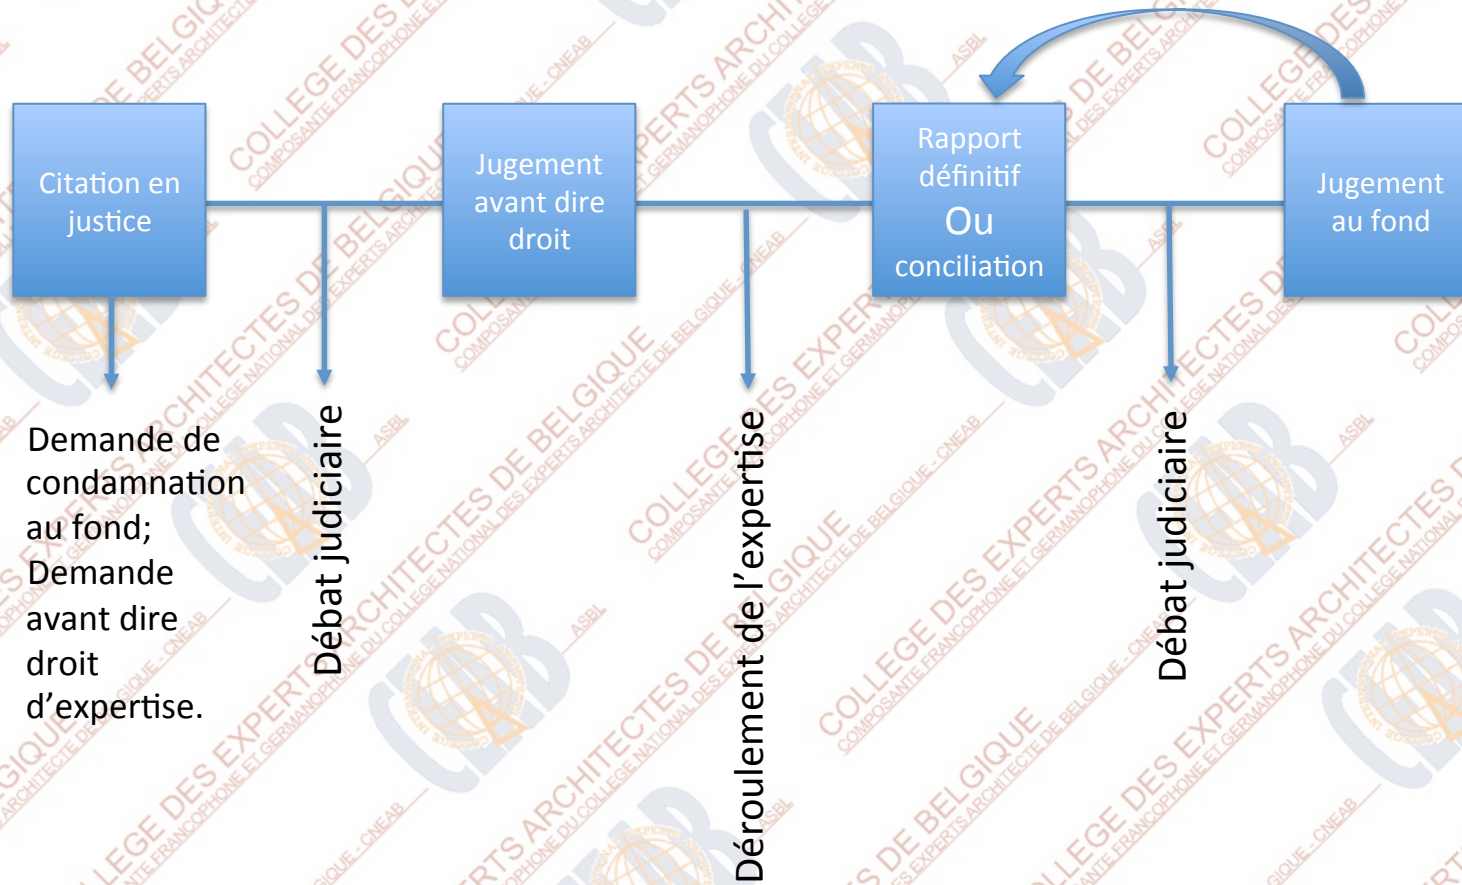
Citation en justice

Jugement avant dire droit

Rapport définitif
Ou
conciliation

Jugement au fond

Demande de condamnation au fond;
Demande avant dire droit d'expertise.

Débat judiciaire

Déroulement de l'expertise

Débat judiciaire

COLLEGE DES EXPERTS ARCHITECTES DE BELGIQUE
COMPOSANTE FRANCOPHONE ET GERMANOPHONE DU COLLEGE NATIONAL DES EXPERTS ARCHITECTE DE BELGIQUE - CNEAB
ASBL